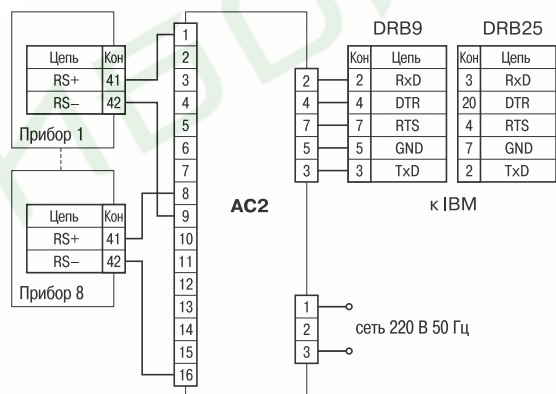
| Цепь | Кон |
|---|---|
| RS+ | 41 |
| RS– | 42 |

Прибор 1

| Цепь | Кон |
|---|---|
| RS+ | 41 |
| RS– | 42 |

Прибор 8

1
2
3
4
5
6
7
8
9
10
11
12
13
14
15
16

AC2

2
4
7
5
3

DRB9

| Кон | Цепь |
|---|---|
| 2 | RxD |
| 4 | DTR |
| 7 | RTS |
| 5 | GND |
| 3 | TxD |

DRB25

| Кон | Цепь |
|---|---|
| 3 | RxD |
| 20 | DTR |
| 4 | RTS |
| 7 | GND |
| 2 | TxD |

к IBM

1
2
3

сеть 220 В 50 Гц